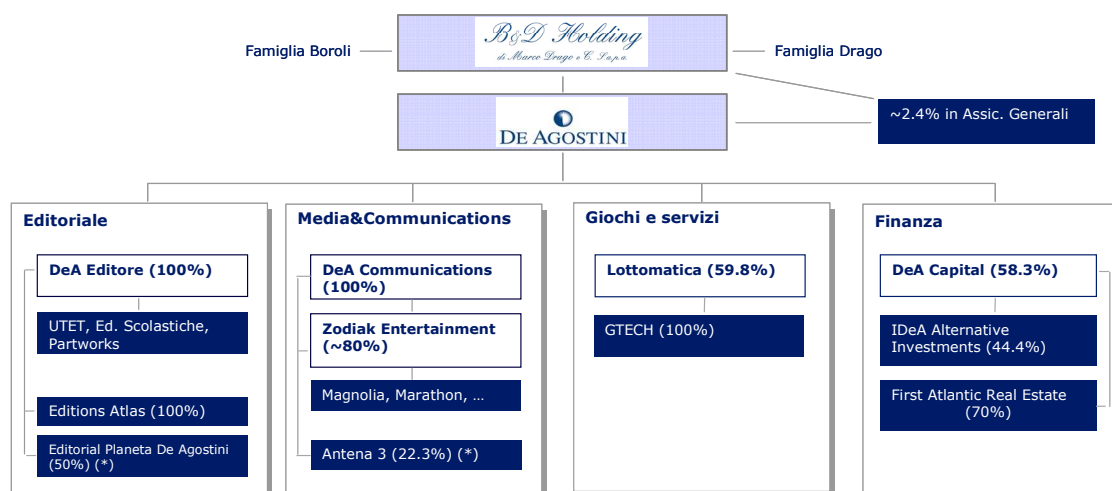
Famiglia Boroli

B&D Holding
di Marco Drago e C. S.a.p.a.

Famiglia Drago

DE AGOSTINI

~2.4% in Assic. Generali

Editoriale

DeA Editore (100%)

UTET, Ed. Scolastiche, Partworks

Editions Atlas (100%)

Editorial Planeta De Agostini (50%) (*)

Media&Communications

DeA Communications (100%)

Zodiak Entertainment (~80%)

Magnolia, Marathon, …

Antena 3 (22.3%) (*)

Giochi e servizi

Lottomatica (59.8%)

GTECH (100%)

Finanza

DeA Capital (58.3%)

IDeA Alternative Investments (44.4%)

First Atlantic Real Estate (70%)